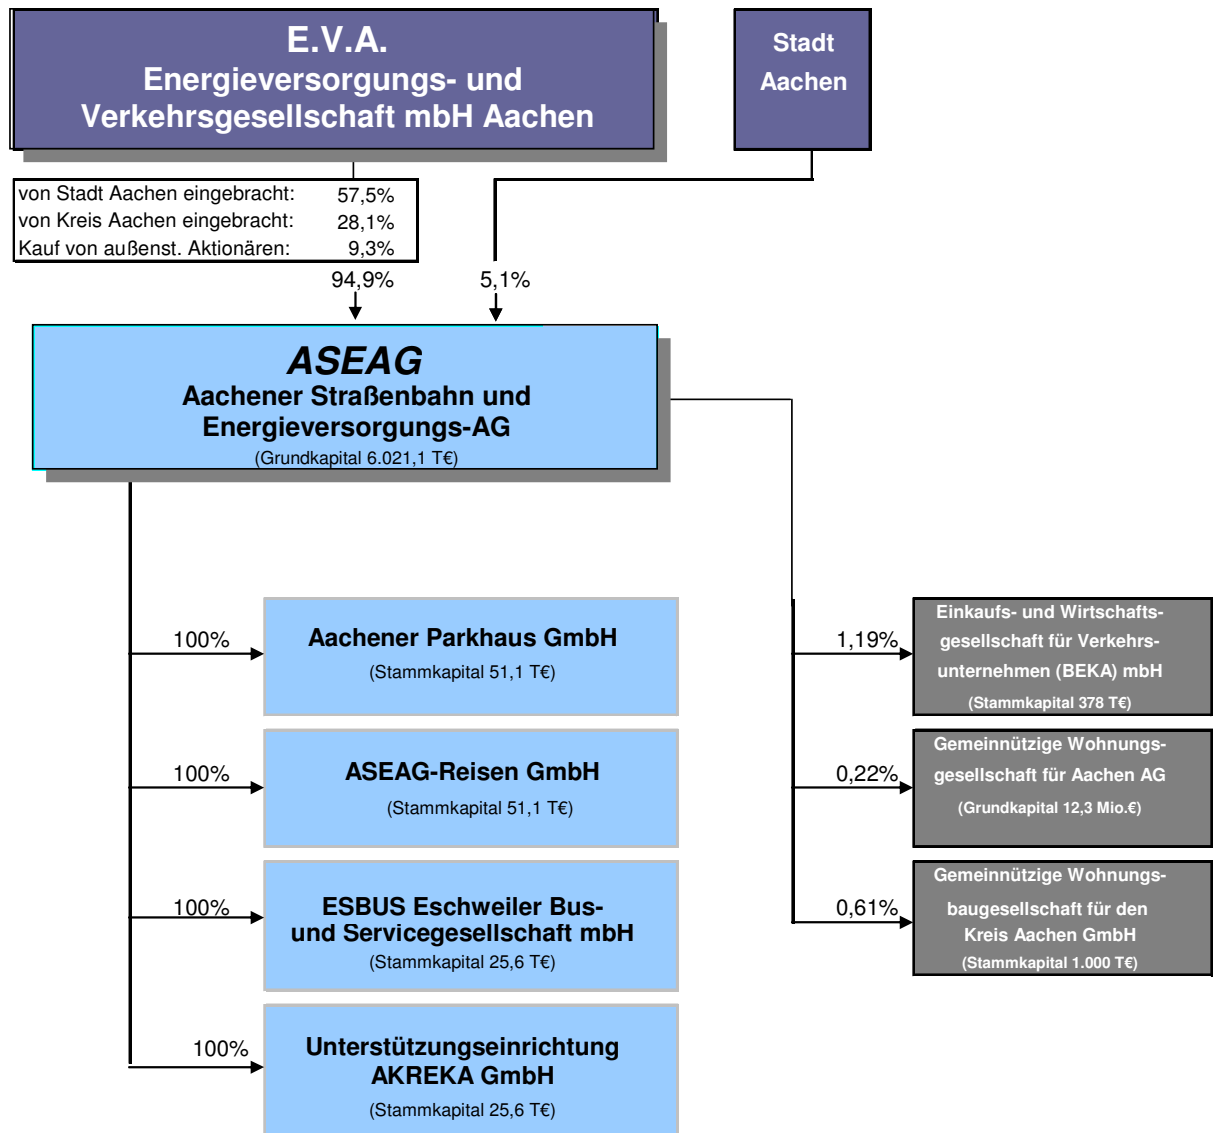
E.V.A.
Energieversorgungs- und Verkehrsgesellschaft mbH Aachen

Stadt Aachen

| von Stadt Aachen eingebracht: | 57,5% |
|---|---|
| von Kreis Aachen eingebracht: | 28,1% |
| Kauf von außenst. Aktionären: | 9,3% |

94,9%

5,1%

ASEAG
Aachener Straßenbahn und Energieversorgungs-AG
(Grundkapital 6.021,1 T€)

100%

Aachener Parkhaus GmbH
(Stammkapital 51,1 T€)

100%

ASEAG-Reisen GmbH
(Stammkapital 51,1 T€)

100%

ESBUS Eschweiler Bus- und Servicegesellschaft mbH
(Stammkapital 25,6 T€)

100%

Unterstützungseinrichtung AKREKA GmbH
(Stammkapital 25,6 T€)

1,19%

Einkaufs- und Wirtschaftsgesellschaft für Verkehrsunternehmen (BEKA) mbH
(Stammkapital 378 T€)

0,22%

Gemeinnützige Wohnungsgesellschaft für Aachen AG
(Grundkapital 12,3 Mio.€)

0,61%

Gemeinnützige Wohnungsbaugesellschaft für den Kreis Aachen GmbH
(Stammkapital 1.000 T€)